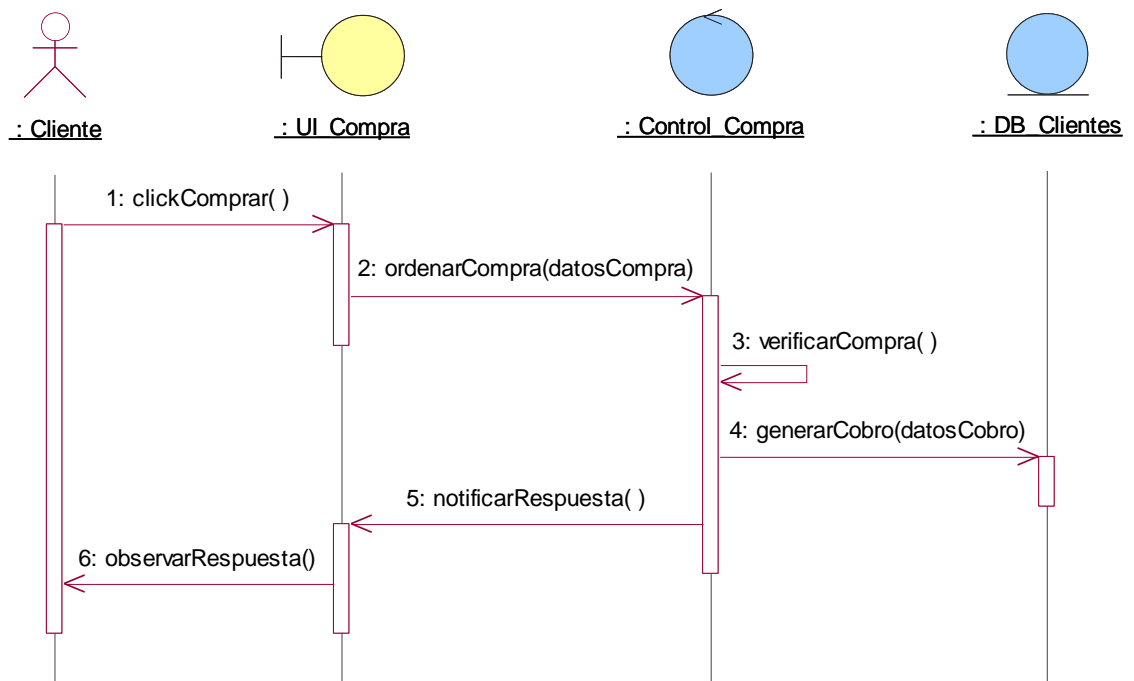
: Cliente

: UI_Compra

: Control_Compra

: DB_Clientes

1: clickComprar( )

2: ordenarCompra(datosCompra)

3: verificarCompra( )

4: generarCobro(datosCobro)

5: notificarRespuesta( )

6: observarRespuesta()